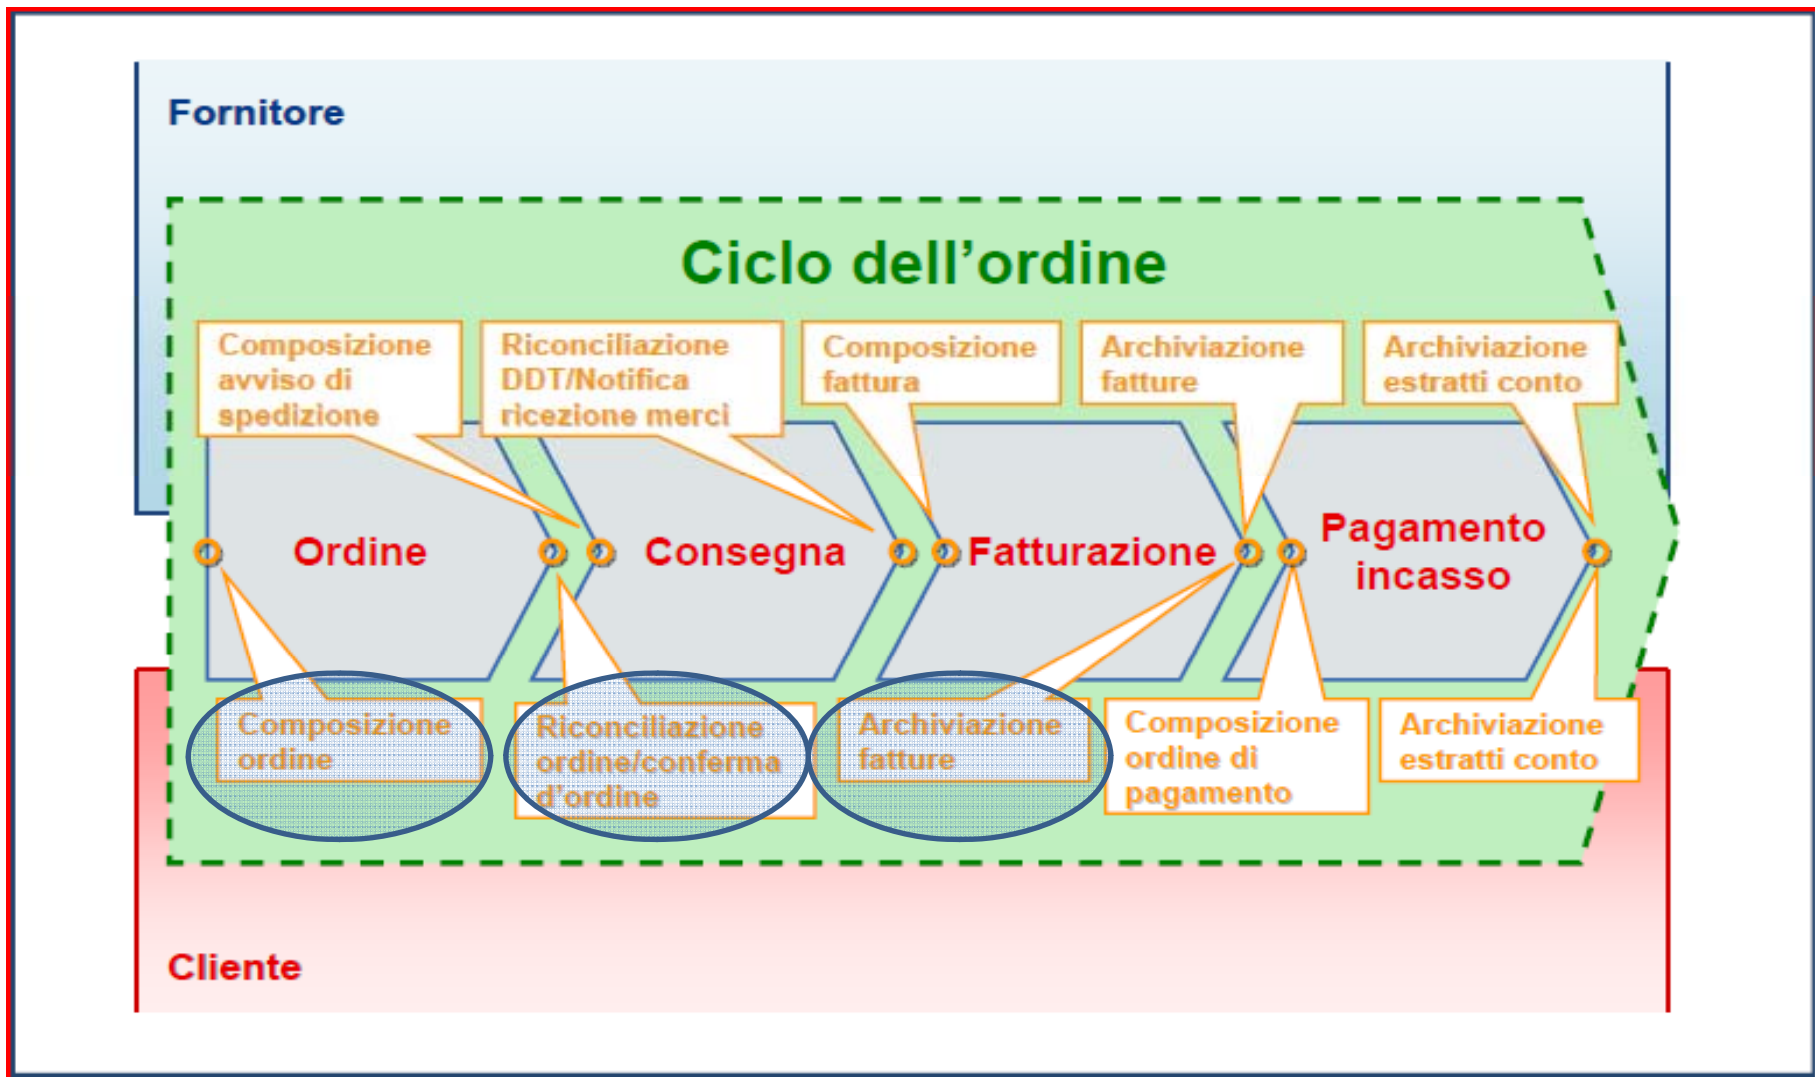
Fornitore

Ciclo dell'ordine

Composizione avviso di spedizione

Riconciliazione DDT/Notifica ricezione merci

Composizione fattura

Archiviazione fatture

Archiviazione estratti conto

Ordine

Consegna

Fatturazione

Pagamento incasso

Composizione ordine

Riconciliazione ordine/conferma d'ordine

Archiviazione fatture

Composizione ordine di pagamento

Archiviazione estratti conto

Cliente